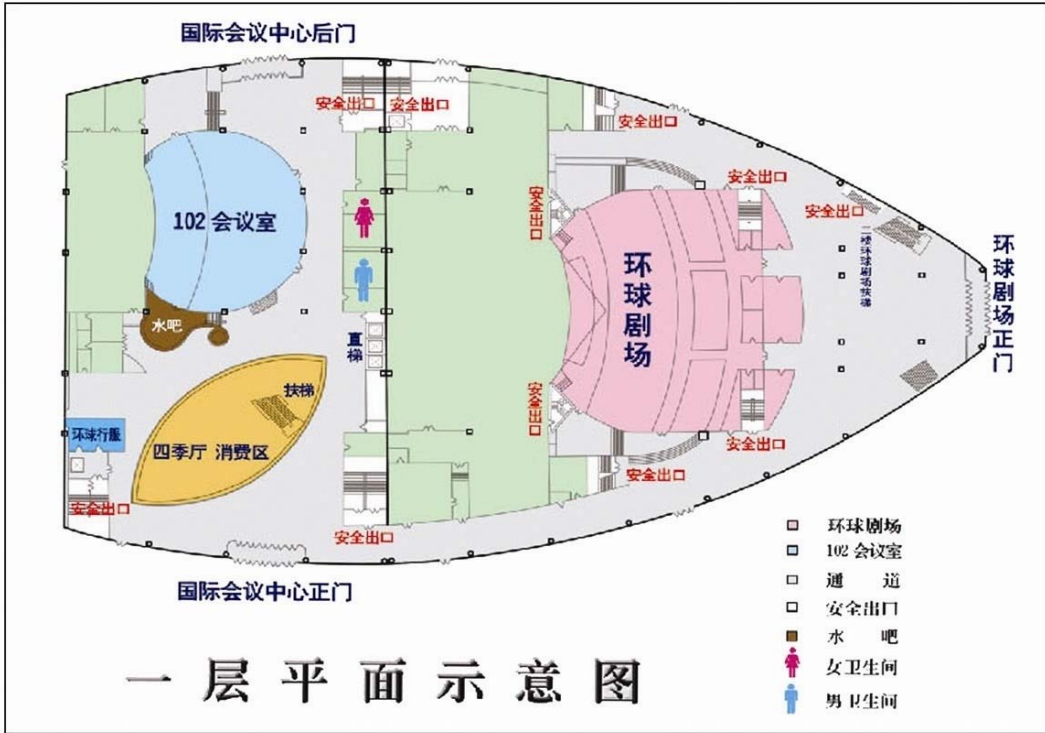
国际会议中心后门

安全出口 安全出口

安全出口

安全出口

安全出口

安全出口

102 会议室

二楼环球剧场扶梯

环球剧场正门

环球剧场

水吧

直梯

扶梯

安全出口

环球行服

四季厅 消费区

安全出口

安全出口

安全出口

安全出口

国际会议中心正门

环球剧场
102 会议室
通道
安全出口
水吧
女卫生间
男卫生间

一层平面示意图